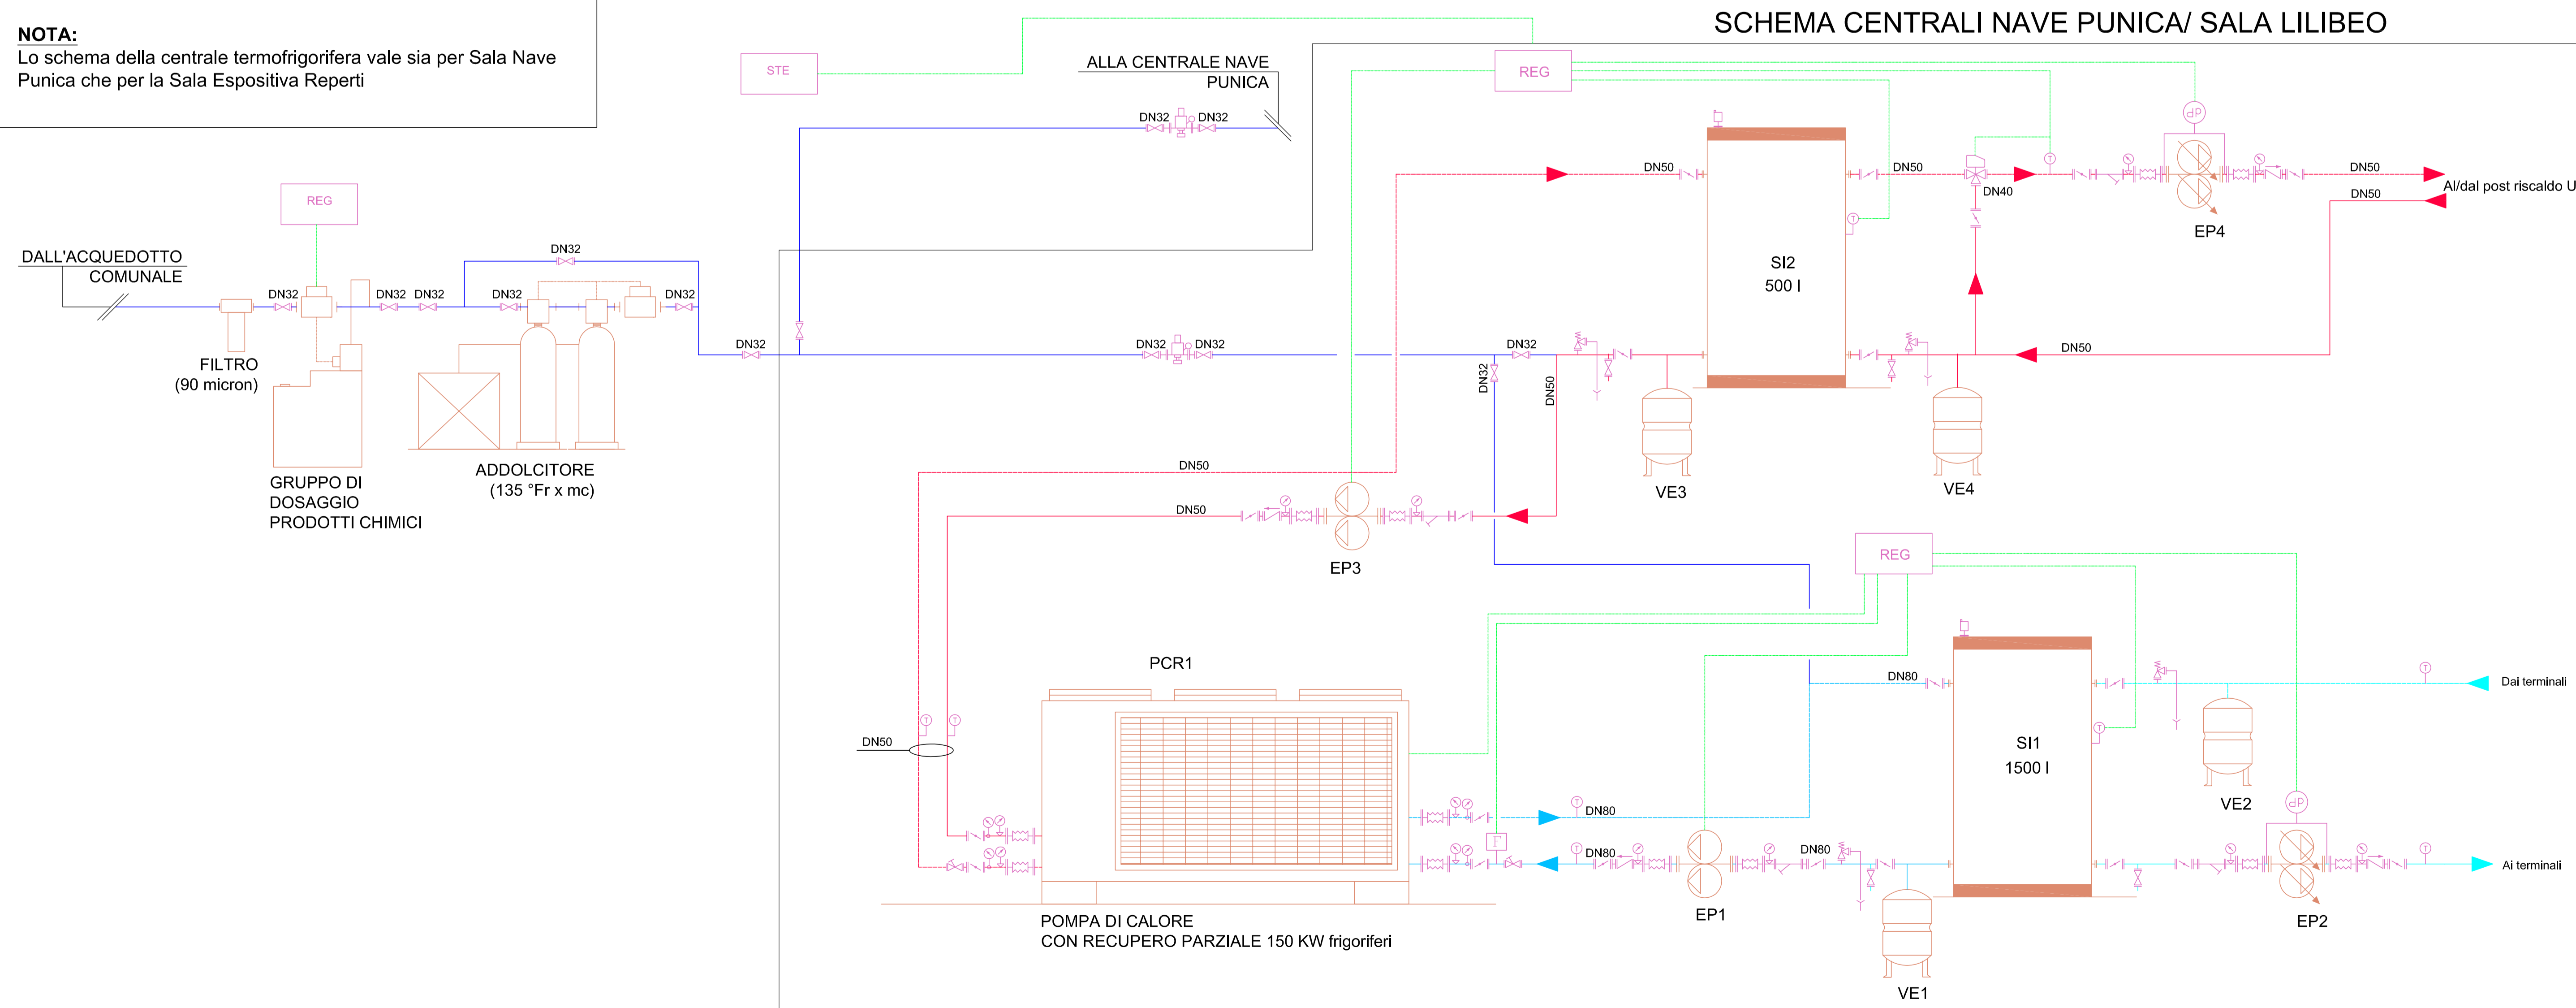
NOTA:
Lo schema della centrale termofrigorifera vale sia per Sala Nave Punica che per la Sala Espositiva Reperti

SCHEMA CENTRALI NAVE PUNICA/ SALA LILIBEO

STE

ALLA CENTRALE NAVE PUNICA

DN32 DN32

REG

REG

DN50 DN50 DN40 DN50 DN50

Al/dal post riscaldo U

EP4

SI2
500 l

DALL'ACQUEDOTTO COMUNALE

DN32 DN32 DN32 DN32 DN32 DN32

DN32

DN32 DN32 DN32 DN32

DN32 DN50 DN50

FILTRO
(90 micron)

GRUPPO DI DOSAGGIO PRODOTTI CHIMICI

ADDOLCITORE
(135 °Fr x mc)

DN50

DN50

VE3

VE4

EP3

REG

PCR1

DN80

Dai terminali

SI1
1500 l

DN50

VE2

DN80

DN80 DN80

Ai terminali

EP1

EP2

POMPA DI CALORE
CON RECUPERO PARZIALE 150 KW frigoriferi

VE1